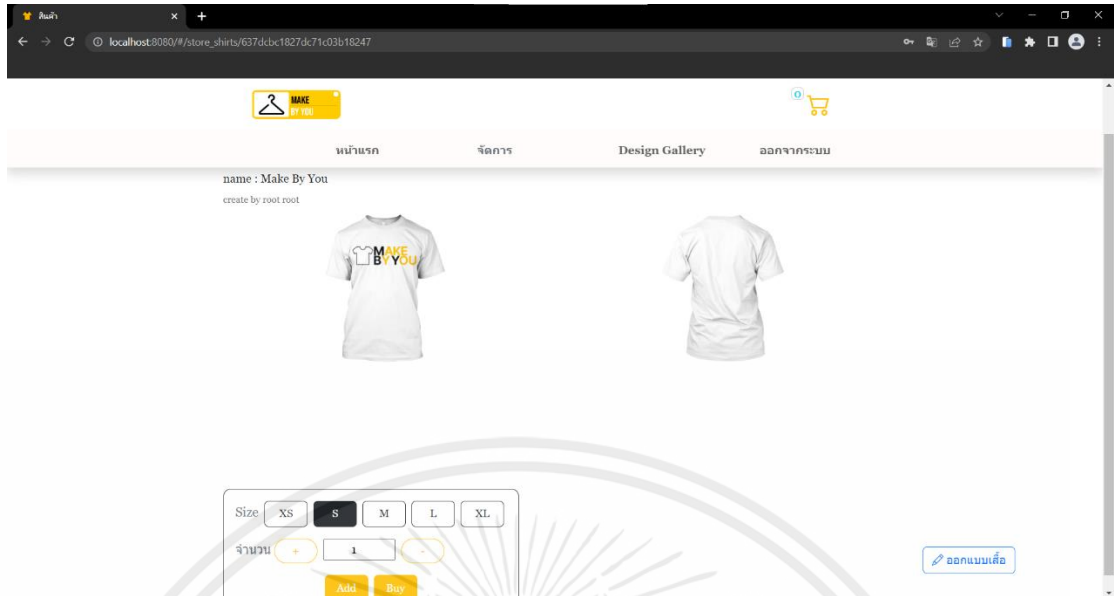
สินค้า

localhost:8080/#/store_shirts/637dcbc1827dc71c03b18247

MAKE BY YOU

0

หน้าแรก จัดการ Design Gallery ออกจากระบบ

name : Make By You

create by root root

MAKE BY YOU

Size XS S M L XL

จำนวน + 1 -

Add Buy

ออกแบบเสื้อ